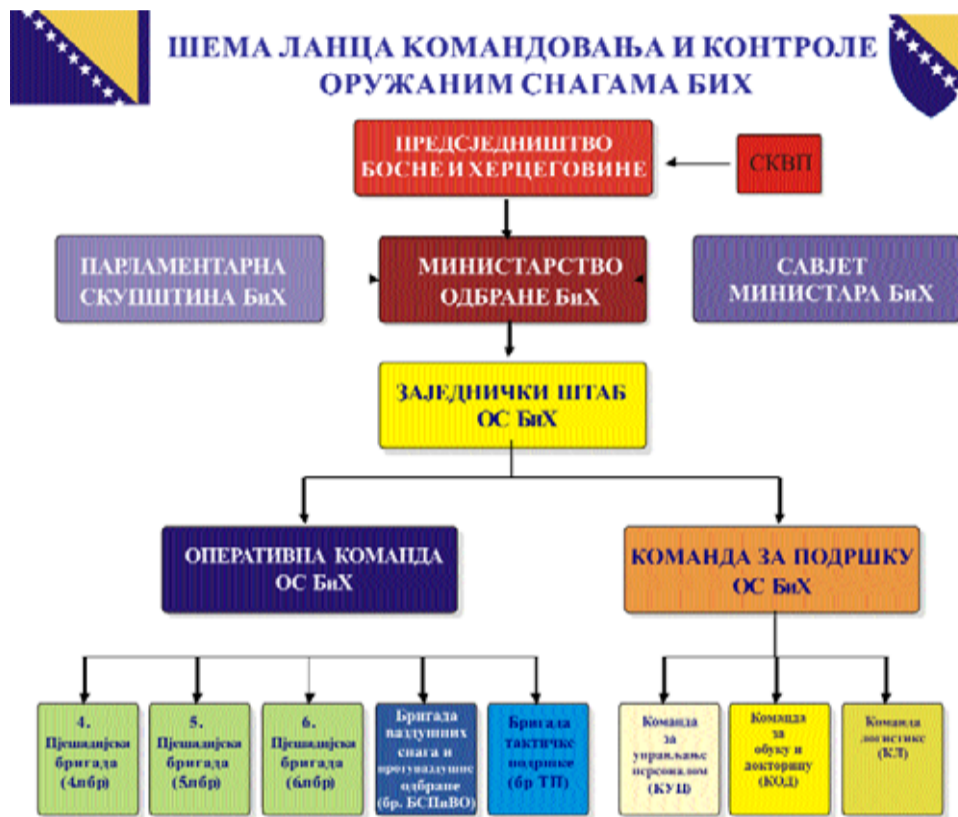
ШЕМА ЛАНЦА КОМАНДОВАЊА И КОНТРОЛЕ ОРУЖАНИМ СНАГАМА БИХ

ПРЕДСЈЕДНИШТВО БОСНЕ И ХЕРЦЕГОВИНЕ

СКВП

ПАРЛАМЕНТАРНА СКУПШТИНА БиХ

МИНИСТАРСТВО ОДБРАНЕ БиХ

САВЈЕТ МИНИСТАРА БиХ

ЗАЈЕДНИЧКИ ШТАБ ОС БиХ

ОПЕРАТИВНА КОМАНДА ОС БиХ

КОМАНДА ЗА ПОДРШКУ ОС БиХ

4. Пјешадијска бригада (4пбр)

5. Пјешадијска бригада (5пбр)

6. Пјешадијска бригада (6пбр)

Бригада ваздушних снага и противваздушне одбране (бр. БСПвВО)

Бригада тактичке подршке (бр ТП)

Команда за управљање персоналом (КУП)

Команда за обуку и доктрину (КОД)

Команда логистике (КЛ)